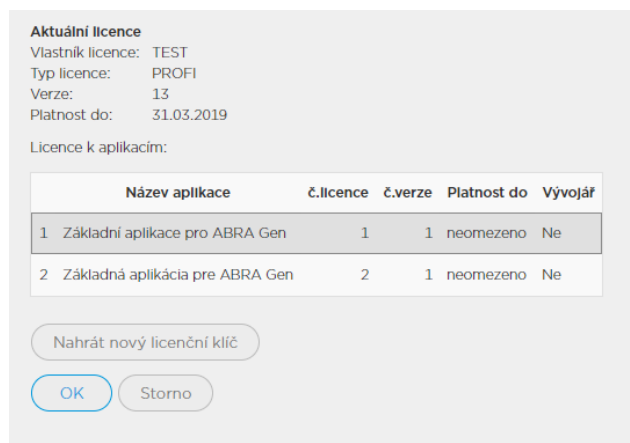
Aktuální licence
Vlastník licence: TEST
Typ licence: PROFI
Verze: 13
Platnost do: 31.03.2019

Licence k aplikacím:

| | Název aplikace | č.licence | č.verze | Platnost do | Vývojář |
|---|---|---|---|---|---|
| 1 | Základní aplikace pro ABRA Gen | 1 | 1 | neomezeno | Ne |
| 2 | Základná aplikácia pre ABRA Gen | 2 | 1 | neomezeno | Ne |

Nahrát nový licenční klíč

OK Storno